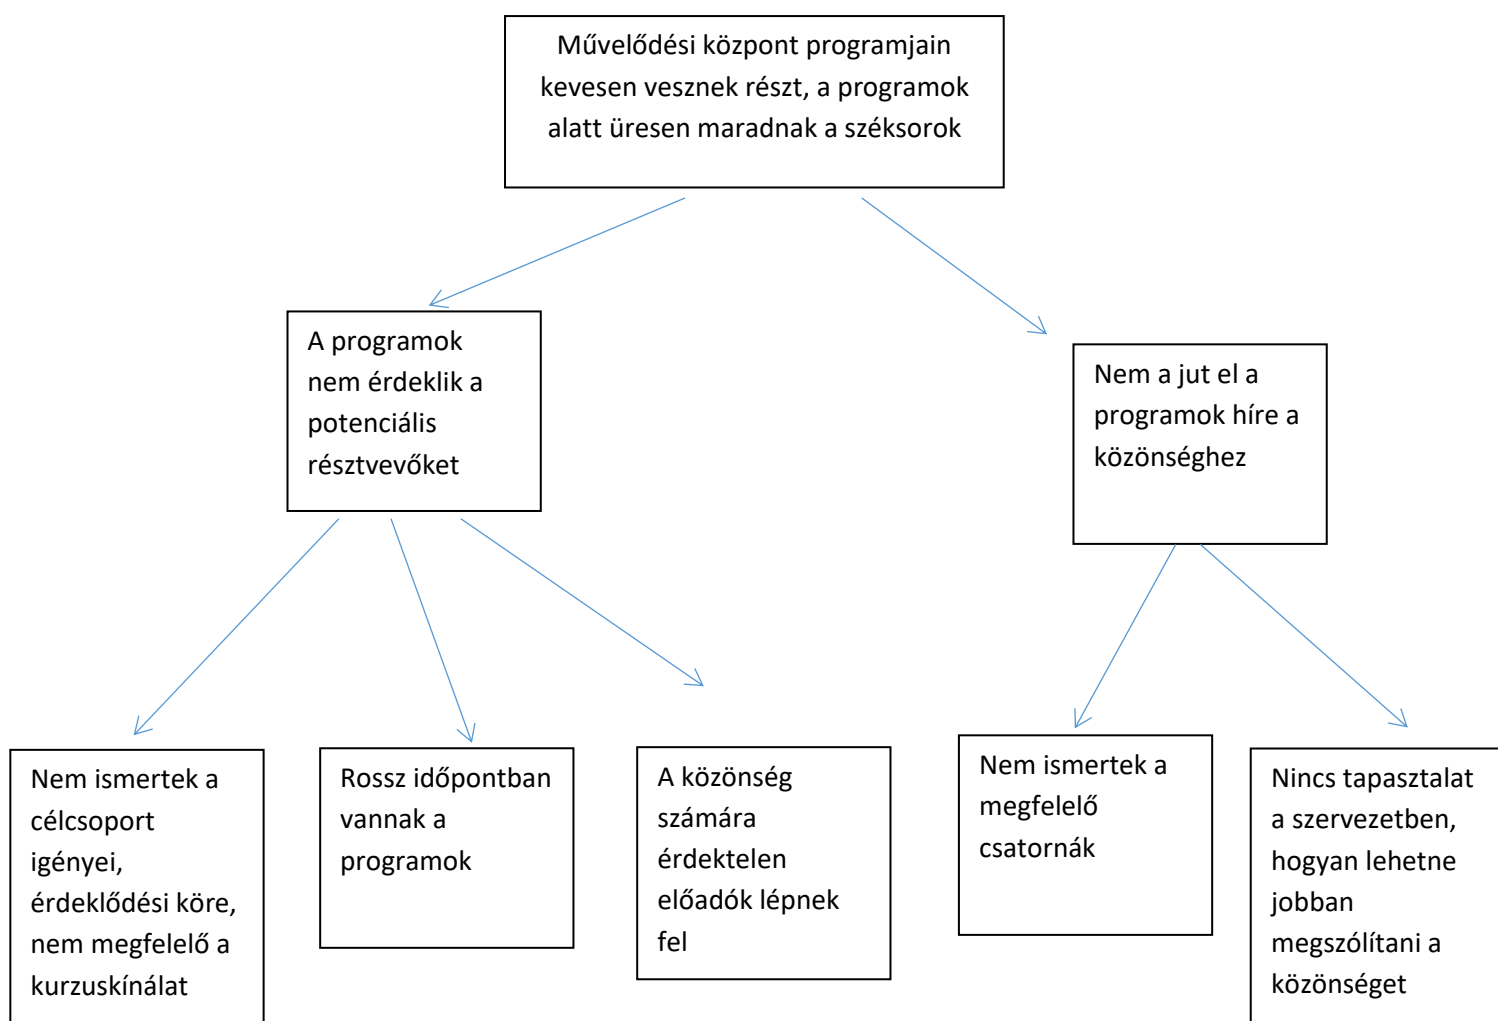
Művelődési központ programjain kevesen vesznek részt, a programok alatt üresen maradnak a széksorok

A programok nem érdeklik a potenciális résztvevőket

Nem a jut el a programok híre a közönséghez

Nem ismertek a célcsoport igényei, érdeklődési köre, nem megfelelő a kurzuskínálat

Rossz időpontban vannak a programok

A közönség számára érdektelen előadók lépnek fel

Nem ismertek a megfelelő csatornák

Nincs tapasztalat a szervezetben, hogyan lehetne jobban megszólítani a közönséget